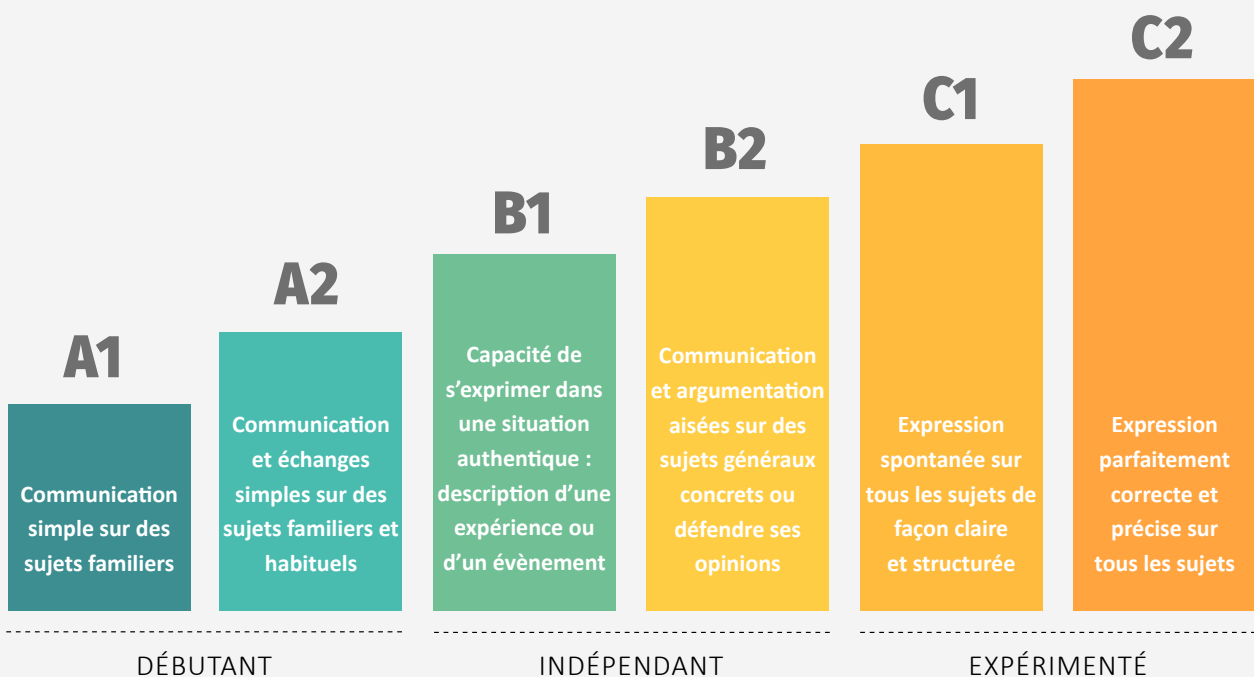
A1

Communication simple sur des sujets familiers

A2

Communication et échanges simples sur des sujets familiers et habituels

B1

Capacité de s'exprimer dans une situation authentique : description d'une expérience ou d'un évènement

B2

Communication et argumentation aisées sur des sujets généraux concrets ou défendre ses opinions

C1

Expression spontanée sur tous les sujets de façon claire et structurée

C2

Expression parfaitement correcte et précise sur tous les sujets

DÉBUTANT

INDÉPENDANT

EXPÉRIMENTÉ